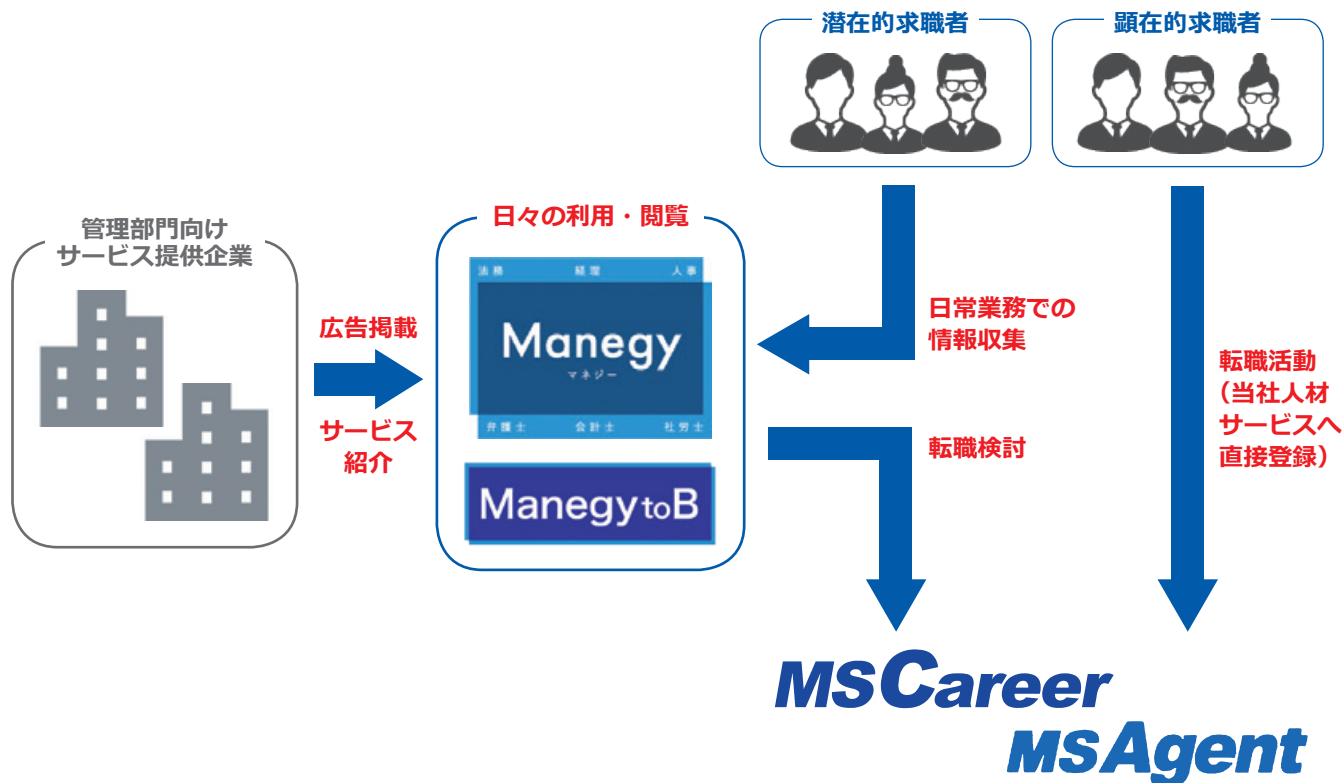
潜在的求職者

顕在的求職者

管理部門向け
サービス提供企業

広告掲載

サービス
紹介

日々の利用・閲覧

法務 経理 人事

Manegy
マネジー

弁護士 会計士 社労士

Manegy toB

日常業務での
情報収集

転職検討

転職活動
（当社人材
サービスへ
直接登録）

MS Career

MS Agent